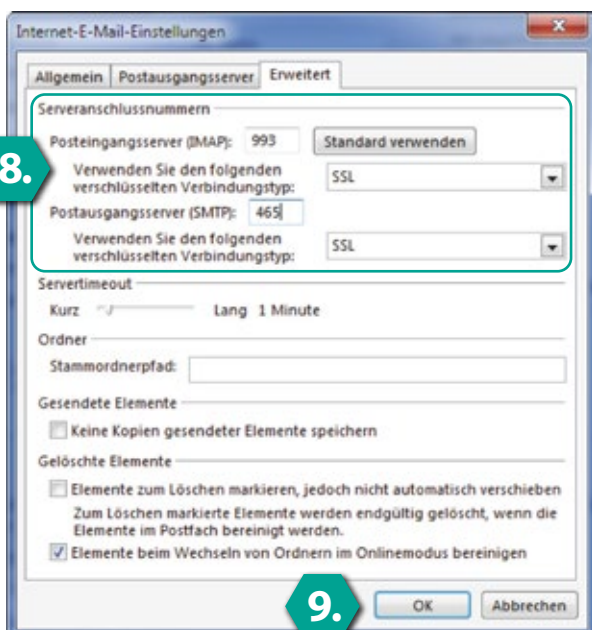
Internet-E-Mail-Einstellungen

x

Allgemein | Postausgangsserver | Erweitert

Serveranschlussnummern

Posteingangsserver (IMAP): 993 Standard verwenden

8.

Verwenden Sie den folgenden verschlüsselten Verbindungstyp: SSL

Postausgangsserver (SMTP): 465

Verwenden Sie den folgenden verschlüsselten Verbindungstyp: SSL

Servertimeout

Kurz Lang 1 Minute

Ordner

Stammordnerpfad:

Gesendete Elemente

Keine Kopien gesendeter Elemente speichern

Gelöschte Elemente

Elemente zum Löschen markieren, jedoch nicht automatisch verschieben

Zum Löschen markierte Elemente werden endgültig gelöscht, wenn die Elemente im Postfach bereinigt werden.

Elemente beim Wechseln von Ordnern im Onlinemodus bereinigen

9.

OK Abbrechen